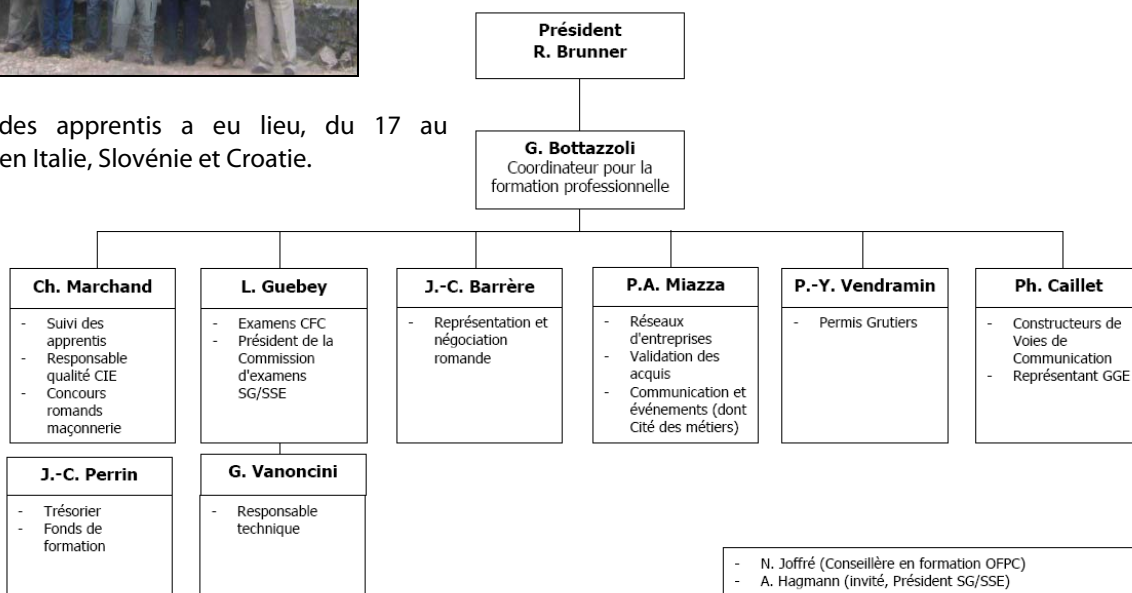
des apprentis a eu lieu, du 17 au en Italie, Slovénie et Croatie.

Président
R. Brunner

G. Bottazzoli
Coordinateur pour la formation professionnelle

Ch. Marchand
- Suivi des apprentis
- Responsable qualité CIE
- Concours romands maçonnerie

L. Guebey
- Examens CFC
- Président de la Commission d'examens SG/SSE

J.-C. Barrère
- Représentation et négociation romande

P.A. Miazza
- Réseaux d'entreprises
- Validation des acquis
- Communication et événements (dont Cité des métiers)

P.-Y. Vendramin
- Permis Grutiers

Ph. Caillet
- Constructeurs de Voies de Communication
- Représentant GGE

J.-C. Perrin
- Trésorier
- Fonds de formation

G. Vanoncini
- Responsable technique

- N. Joffré (Conseillère en formation OFPC)
- A. Hagmann (invité, Président SG/SSE)